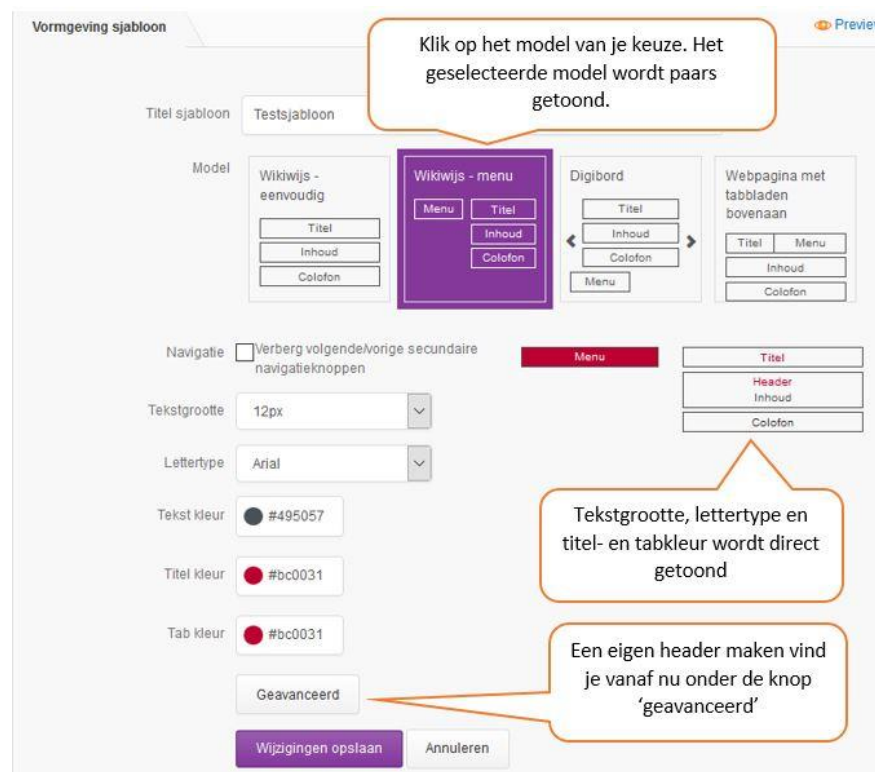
Vormgeving sjabloon

Previe

Klik op het model van je keuze. Het geselecteerde model wordt paars getoond.

Titel sjabloon Testsjabloon

Model

Wikiwijs - eenvoudig
Titel
Inhoud
Colofon

Wikiwijs - menu
Menu
Titel
Inhoud
Colofon

Digibord
Titel
Inhoud
Colofon
Menu

Webpagina met tabbladen bovenaan
Titel
Menu
Inhoud
Colofon

Navigatie Verberg volgende/vorige secundaire navigatieknoppen

Menu

Titel
Header
Inhoud
Colofon

Tekstgrootte 12px

Lettertype Arial

Tekst kleur #495057

Titel kleur #bc0031

Tab kleur #bc0031

Tekstgrootte, lettertype en titel- en tabkleur wordt direct getoond

Een eigen header maken vind je vanaf nu onder de knop 'geavanceerd'

Geavanceerd

Wijzigingen opslaan

Annuleren